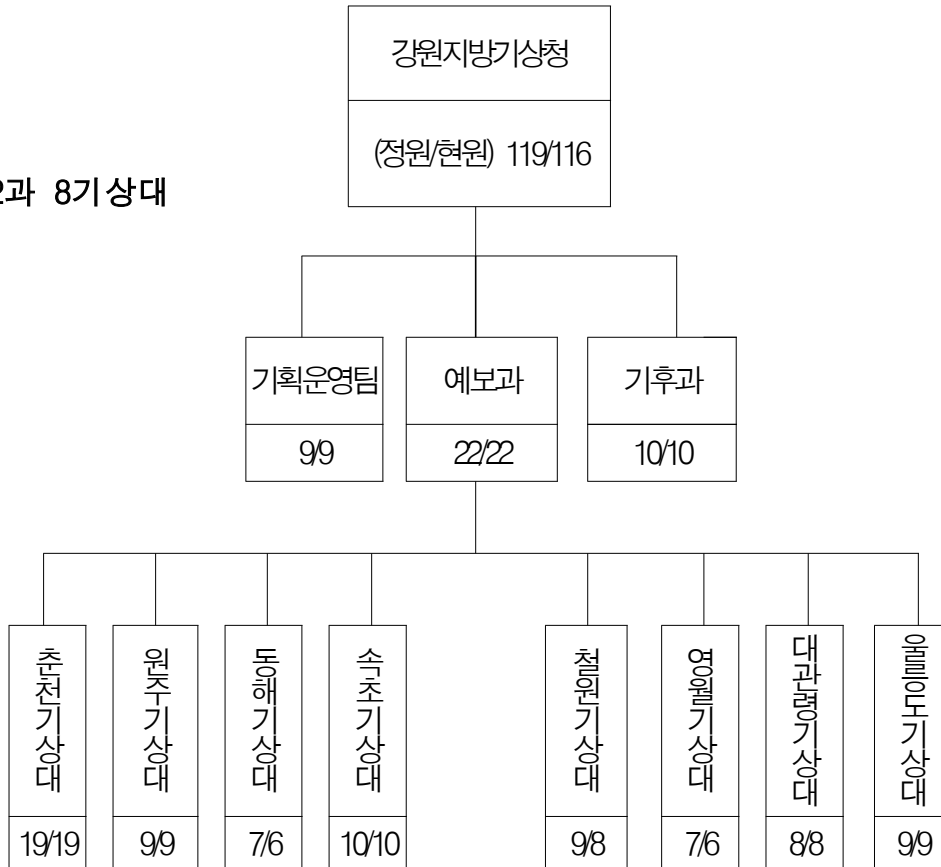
2과 8기상대

강원지방기상청
(정원/현원) 119/116

기획운영팀
9/9

예보과
22/22

기후과
10/10

춘천기상대
19/19

원주기상대
9/9

동해기상대
7/6

속초기상대
10/10

철원기상대
9/8

영월기상대
7/6

대관령기상대
8/8

울릉도기상대
9/9